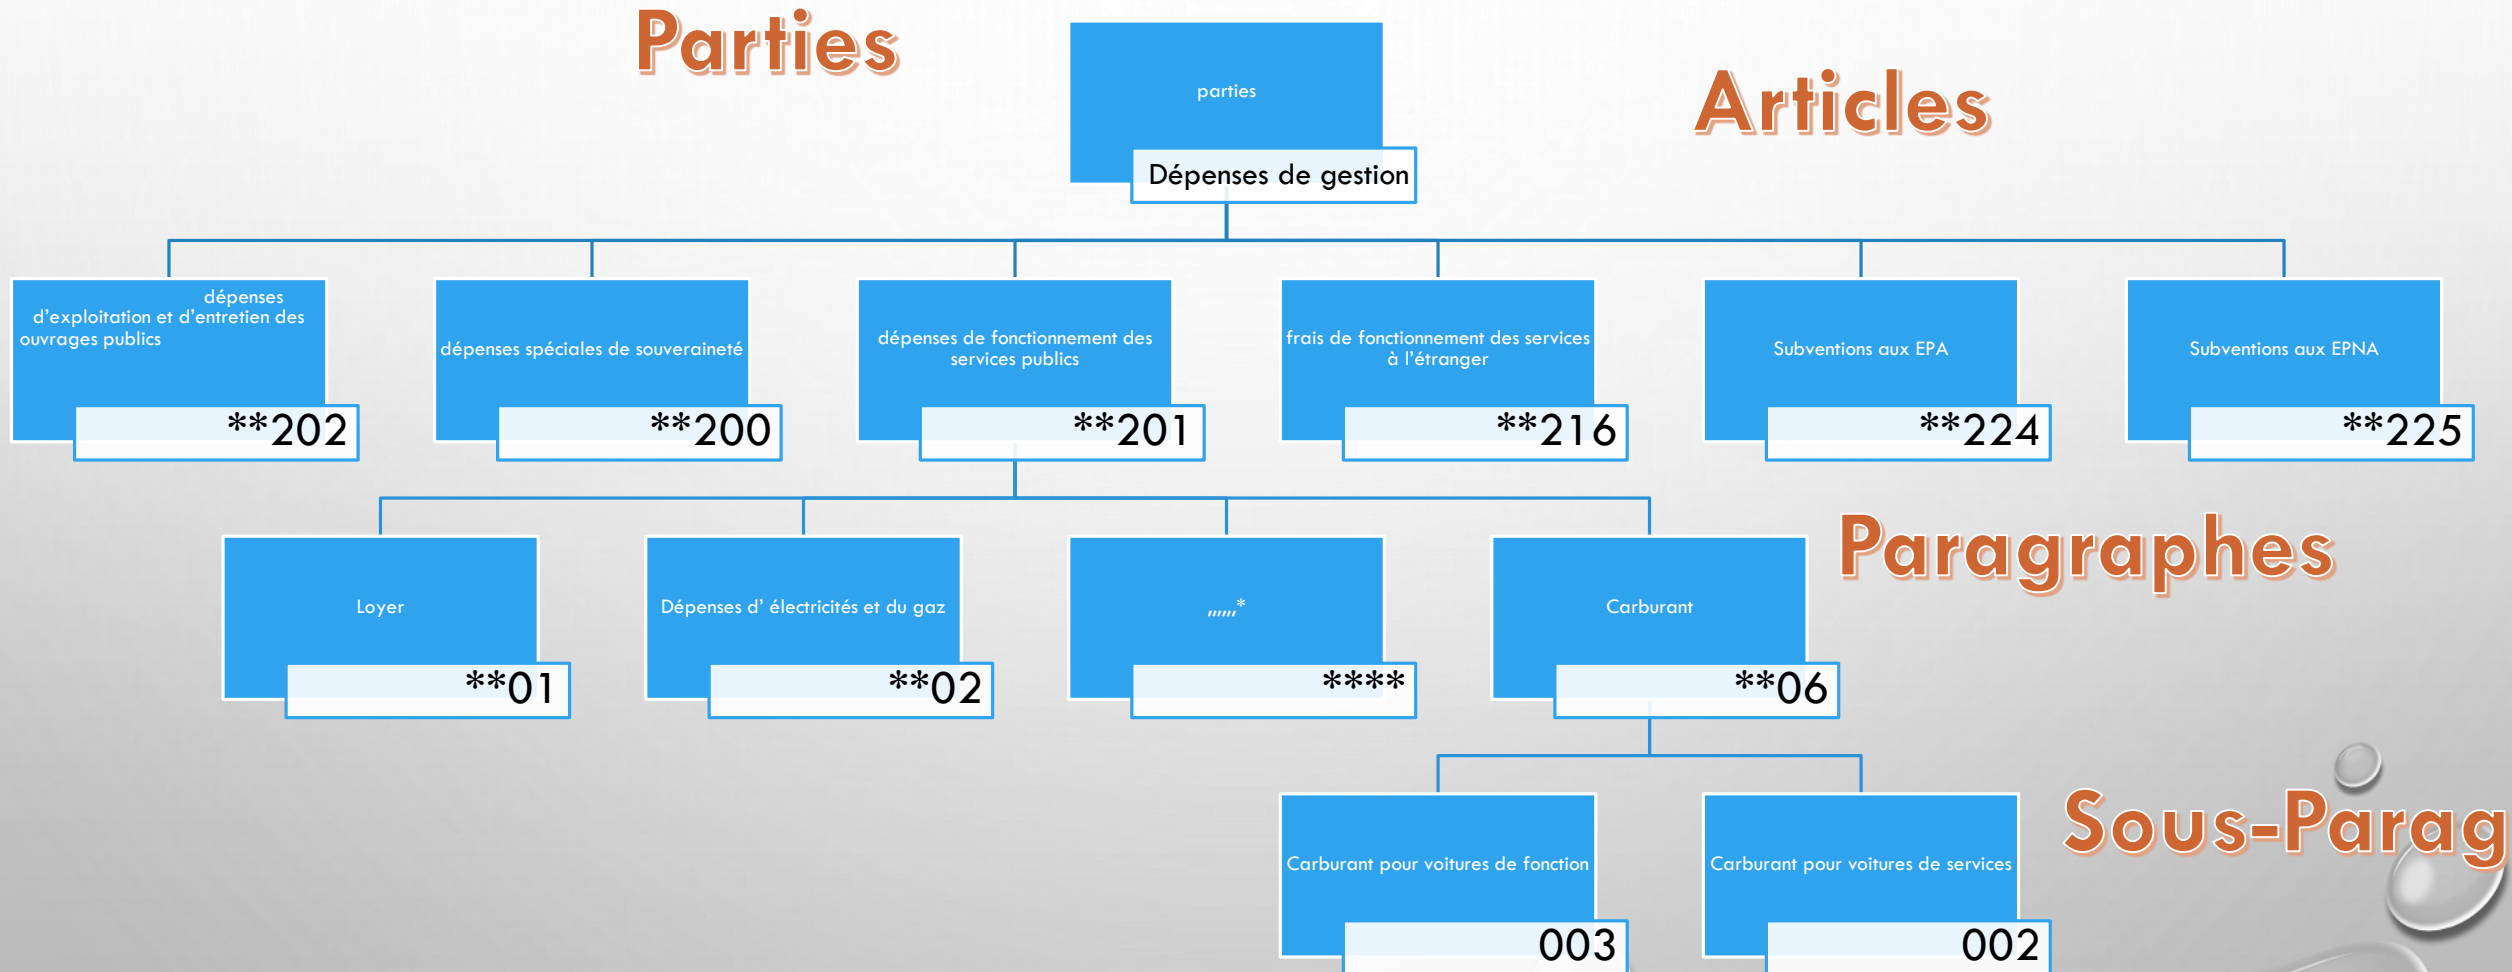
Parties

parties

Dépenses de gestion

Articles

dépenses d'exploitation et d'entretien des ouvrages publics

**202

dépenses spéciales de souveraineté

**200

dépenses de fonctionnement des services publics

**201

frais de fonctionnement des services à l'étranger

**216

Subventions aux EPA

**224

Subventions aux EPNA

**225

Paragraphes

Loyer

**01

Dépenses d' électricités et du gaz

**02

,,,,,,*

****

Carburant

**06

Sous-Parag

Carburant pour voitures de fonction

003

Carburant pour voitures de services

002